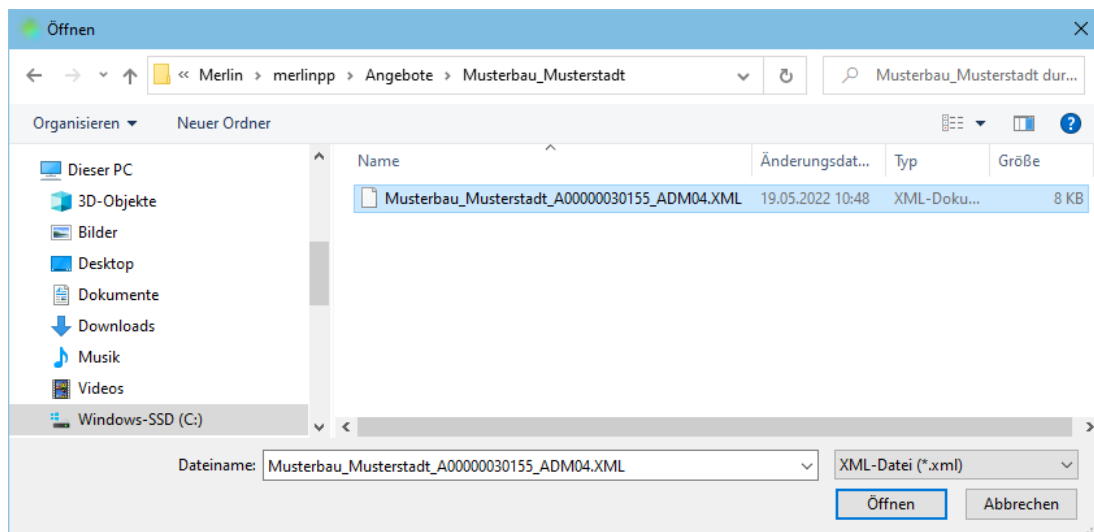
Öffnen

« Merlin › merlinpp › Angebote › Musterbau_Musterstadt

Musterbau_Musterstadt dur...

Organisieren ▾ Neuer Ordner

Dieser PC
3D-Objekte
Bilder
Desktop
Dokumente
Downloads
Musik
Videos
Windows-SSD (C:)

| Name | Änderungsdat... | Typ | Größe |
|---|---|---|---|
| Musterbau_Musterstadt_A00000030155_ADM04.XML | 19.05.2022 10:48 | XML-Doku... | 8 KB |

Dateiname: Musterbau_Musterstadt_A00000030155_ADM04.XML

XML-Datei (*.xml)

Öffnen Abbrechen